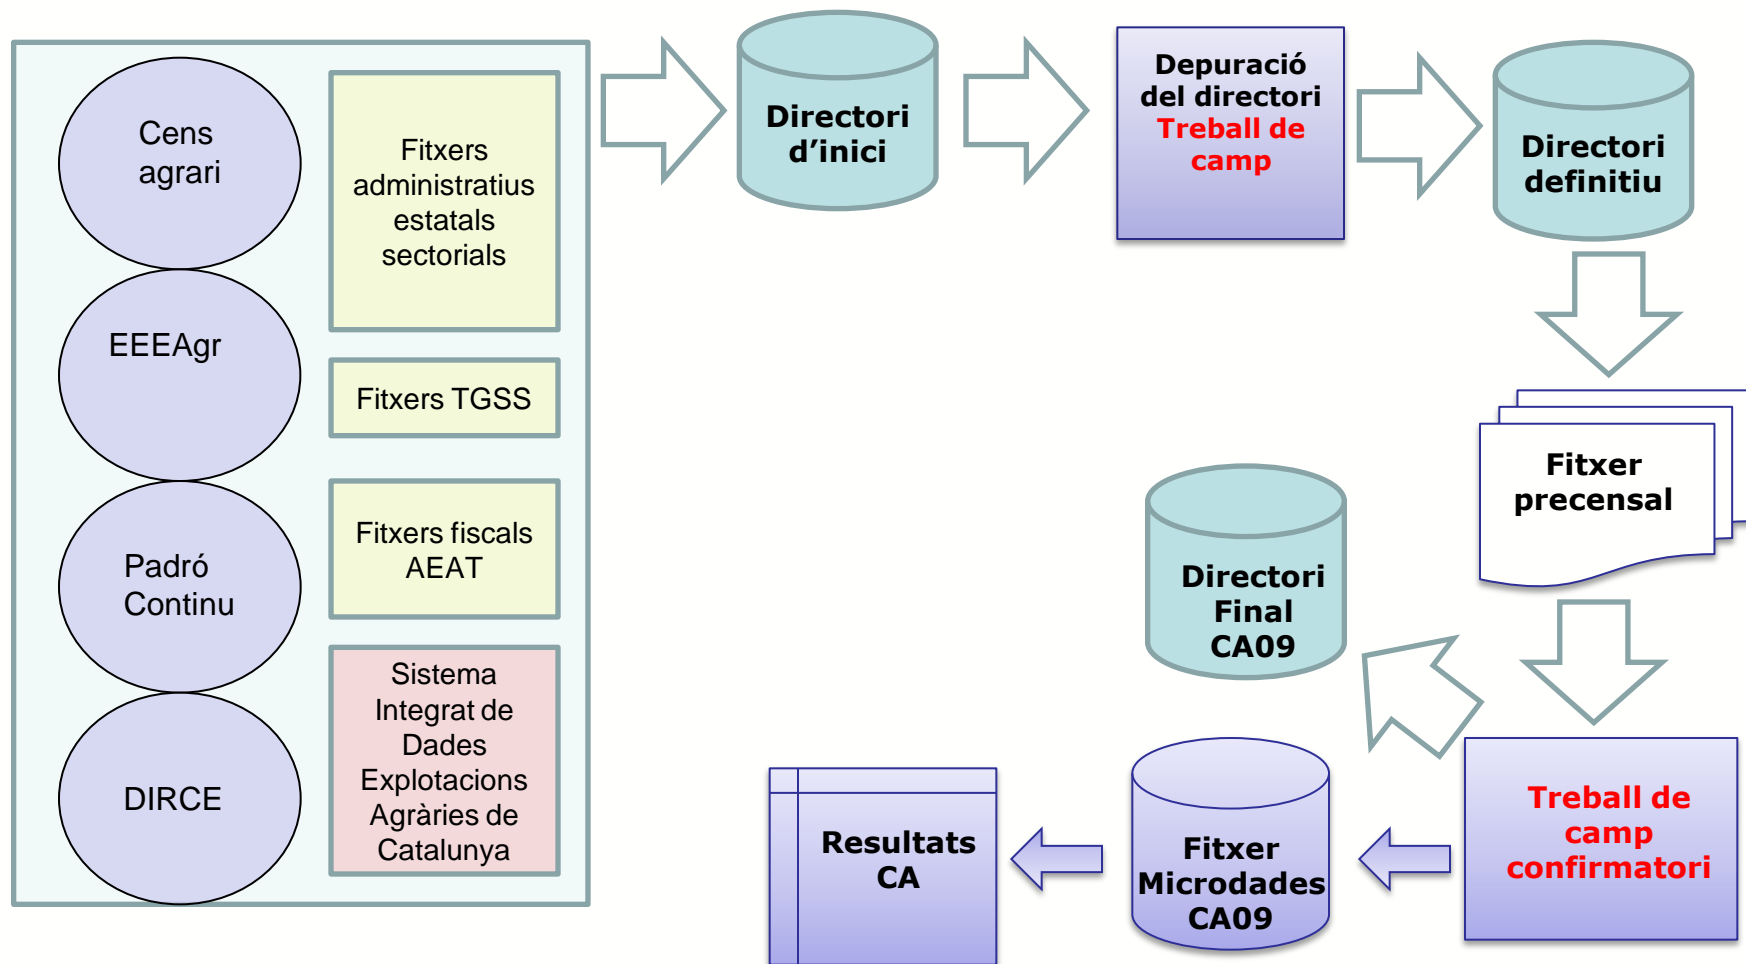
Cens agrari

EEEAgr

Padró Continu

DIRCE

Fitxers administratius estatals sectorials

Fitxers TGSS

Fitxers fiscals AEAT

Sistema Integrat de Dades Explotacions Agràries de Catalunya

Directori d'inici

Depuració del directori Treball de camp

Directori definitiu

Fitxer precensal

Treball de camp confirmatori

Directori Final CA09

Fitxer Microdades CA09

Resultats CA